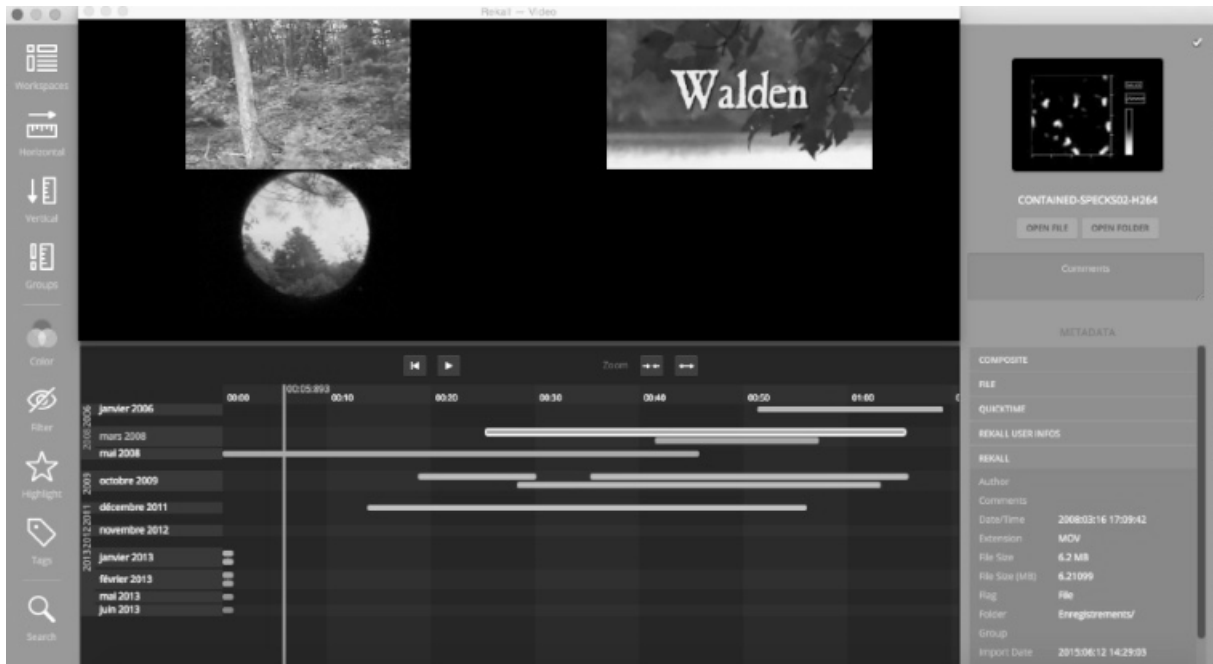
Rekall — Video

Workspaces
Horizontal
Vertical
Groups
Color
Filter
Highlight
Tags
Search

Walden

Zoom

00:05.893
00:00 00:10 00:20 00:30 00:40 00:50 01:00

2006
janvier 2006
2008 2006
mars 2008
mai 2008
2009
octobre 2009
2011
décembre 2011
2012
novembre 2012
2013
janvier 2013
février 2013
mai 2013
juin 2013

CONTAINED-SPECKS02-H264
OPEN FILE
OPEN FOLDER
Comments
METADATA
COMPOSITE
FILE
QUICKTIME
REKALL USER INFOS
REKALL

| | |
|---|---|
| Author | |
| Comments | |
| Date/Time | 2008:03:16 17:09:42 |
| Extension | MOV |
| File Size | 6.2 MB |
| File Size (MB) | 6.21099 |
| Flag | File |
| Folder | Enregistrements/ |
| Group | |
| Import Date | 2015:06:12 14:29:03 |